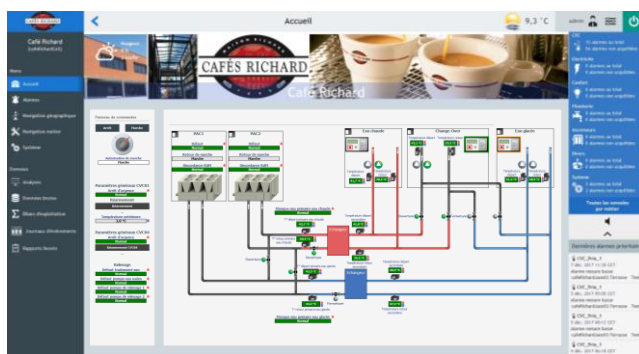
CAFÉS RICHARD

Café Richard
(cafésRichard01)

Menu

Accueil

Alarmes

Navigation géographique

Navigation métier

Système

Données

Analyses

Données brutes

Bilans d'exploitation

Journaux d'événements

Rapports favoris

Accueil

9,3 °C

admin

CAFÉS RICHARD

Café Richard

Forçage de commandes

Arrêt

Marche

Automatique de marche

Marche

Paramètres généraux CVC01

Arrêt d'urgence

Normal

Fonctionnement

Fonctionnement

Température extérieure

9,3 °C

Paramètres généraux CVC04

Arrêt d'urgence

Normal

Fonctionnement CVC04

Délestage

PAC1

PAC2

Eau chaude

Change Over

Eau glacée

Échangeur

Échangeur

CVC

Electricité

Confort

Plomberie

Ascenseurs

Divers

Système

Toutes les annonces par métier

Dernières alarmes prioritaires

CVC_Etag_3

7 déc. 2017 11:35 CET

Alarme restant fausse

cafésRichard/cafésRichard01/Terrasse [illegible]

CVC_Etag_3

7 déc. 2017 09:05 CET

Alarme restant fausse

cafésRichard/cafésRichard01/Terrasse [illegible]

CVC_Etag_3

7 déc. 2017 07:10 CET

Alarme restant fausse

cafésRichard/cafésRichard01/Terrasse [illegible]

CVC_Etag_3

7 déc. 2017 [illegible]